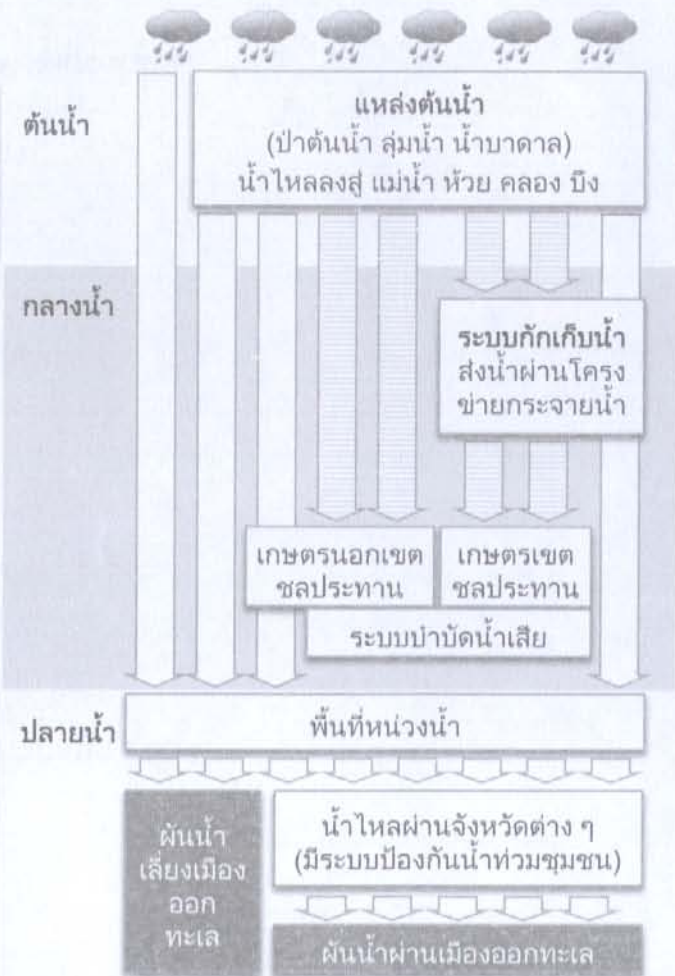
ต้นน้ำ

แหล่งต้นน้ำ
(ป่าต้นน้ำ ลุ่มน้ำ น้ำบาดาล)
น้ำไหลลงสู่ แม่น้ำ ห้วย คลอง บึง

กลางน้ำ

ระบบกักเก็บน้ำ
ส่งน้ำผ่านโครงข่ายกระจายน้ำ

เกษตรนอกเขตชลประทาน

เกษตรเขตชลประทาน

ระบบบำบัดน้ำเสีย

ปลายน้ำ

พื้นที่หน่วงน้ำ

ผันน้ำเลี่ยงเมืองออกทะเล

น้ำไหลผ่านจังหวัดต่าง ๆ
(มีระบบป้องกันน้ำท่วมชุมชน)

ผันน้ำผ่านเมืองออกทะเล